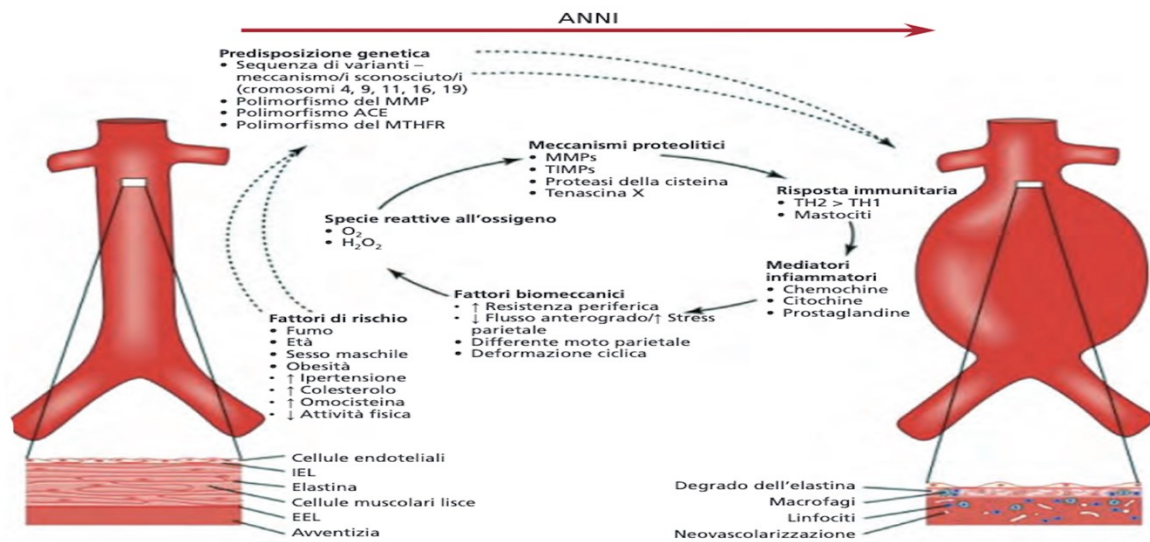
ANNI

**Predisposizione genetica**
• Sequenza di varianti – meccanismo/i sconosciuto/i (cromosomi 4, 9, 11, 16, 19)
• Polimorfismo del MMP
• Polimorfismo ACE
• Polimorfismo del MTHFR

**Meccanismi proteolitici**
• MMPs
• TIMPs
• Proteasi della cisteina
• Tenascina X

**Risposta immunitaria**
• TH2 > TH1
• Mastociti

**Specie reattive all'ossigeno**
• $O_2$
• $H_2O_2$

**Mediatori infiammatori**
• Chemochine
• Citochine
• Prostaglandine

**Fattori biomeccanici**
• ↑ Resistenza periferica
• ↓ Flusso anterogrado/↑ Stress parietale
• Differente moto parietale
• Deformazione ciclica

**Fattori di rischio**
• Fumo
• Età
• Sesso maschile
• Obesità
• ↑ Ipertensione
• ↑ Colesterolo
• ↑ Omocisteina
• ↓ Attività fisica

Cellule endoteliali
IEL
Elastina
Cellule muscolari lisce
EEL
Avventizia

Degrado dell'elastina
Macrofagi
Linfociti
Neovascolarizzazione